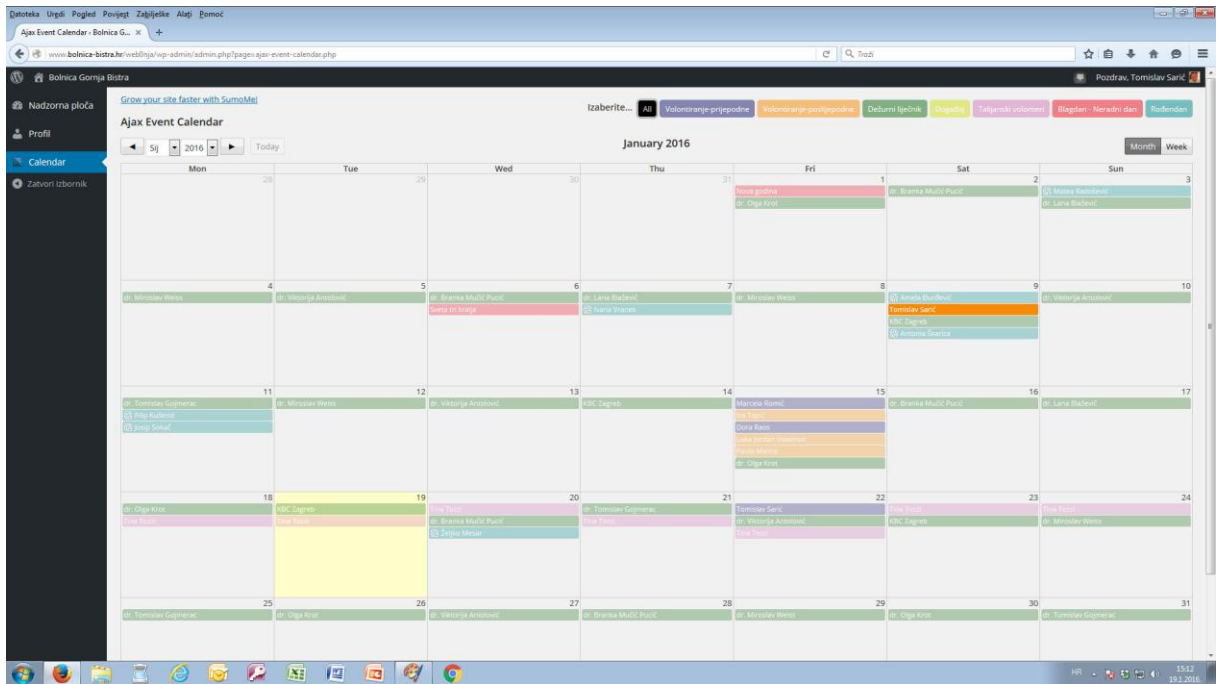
Datoteka Uredi Pogled Povijest Zabilješke Alati Pomoć

Ajax Event Calendar ‹ Bolnica G... ×

www.bolnica-bistra.hr/weblinja/wp-admin/admin.php?page=ajax-event-calendar.php

Traži

Bolnica Gornja Bistra

Pozdrav, Tomislav Sarić

Nadzorna ploča

Profil

Calendar

Zatvori izbornik

Grow your site faster with SumoMe!

Ajax Event Calendar

Izaberite... All Volontiranje-prijepodne Volontiranje-poslijepodne Dežurni liječnik Događaji Talijanski volonteri Blagdan - Neradni dani Rođenden

Sij 2016 Today

January 2016

Month Week

| Mon | Tue | Wed | Thu | Fri | Sat | Sun |
|---|---|---|---|---|---|---|
| 28 | 29 | 30 | 31 | 1 Nova godina; dr. Olga Krot | 2 dr. Branka Mučić Pucić | 3 Mateo Radošević; dr. Lana Blažević |
| 4 dr. Miroslav Weiss | 5 dr. Viktorija Antolović | 6 dr. Branka Mučić Pucić; Sveta tri kralja | 7 dr. Lana Blažević; Ivana Vranek | 8 dr. Miroslav Weiss | 9 Aneda Đurđević; Tomislav Sarić; KBC Zagreb; Antonia Šoarica | 10 dr. Viktorija Antolović |
| 11 dr. Tomislav Gojmerac; Filip Kučenić; Josip Sokač | 12 dr. Miroslav Weiss | 13 dr. Viktorija Antolović | 14 KBC Zagreb | 15 Marcela Romić; Ina Tocić; Dora Raos; Luka Jordan Vedemer; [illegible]; dr. Olga Krot | 16 dr. Branka Mučić Pucić | 17 dr. Lana Blažević |
| 18 dr. Olga Krot; Tina Tocić | 19 KBC Zagreb; Tina Tocić | 20 Tina Tocić; dr. Branka Mučić Pucić; Željko Mesar | 21 dr. Tomislav Gojmerac; Tina Tocić | 22 Tomislav Sarić; dr. Viktorija Antolović; Tina Tocić | 23 Tina Tocić; KBC Zagreb | 24 Tina Tocić; dr. Miroslav Weiss |
| 25 dr. Tomislav Gojmerac | 26 dr. Olga Krot | 27 dr. Viktorija Antolović | 28 dr. Branka Mučić Pucić | 29 dr. Miroslav Weiss | 30 dr. Olga Krot | 31 dr. Tomislav Gojmerac |

HR 15:12 19.1.2016.